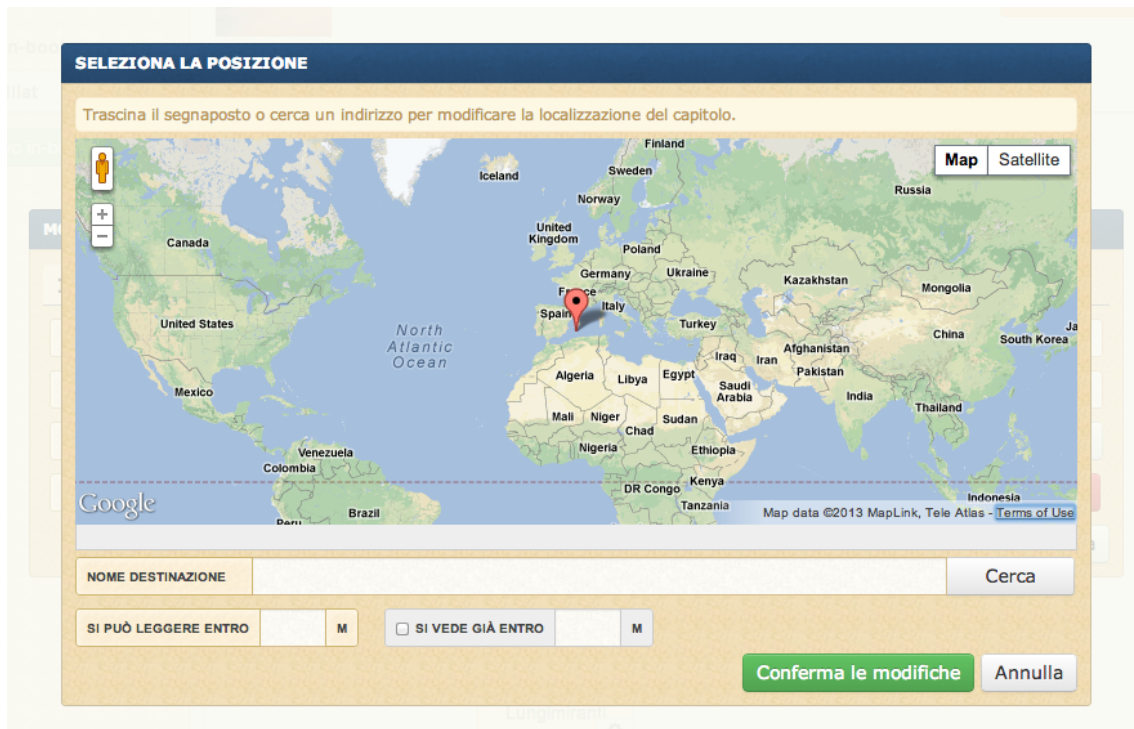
SELEZIONA LA POSIZIONE

Trascina il segnaposto o cerca un indirizzo per modificare la localizzazione del capitolo.

Map | Satellite

Finland
Iceland
Sweden
Norway
Russia
United Kingdom
Canada
Poland
Germany
Ukraine
Kazakhstan
France
Mongolia
Spain
Italy
United States
Turkey
North Atlantic Ocean
China
South Korea
Afghanistan
Iraq
Iran
Algeria
Libya
Egypt
Pakistan
Saudi Arabia
Mexico
India
Mali
Niger
Sudan
Thailand
Chad
Venezuela
Nigeria
Ethiopia
Colombia
DR Congo
Kenya
Indonesia
Tanzania
Brazil
Peru

Google
Map data ©2013 MapLink, Tele Atlas - Terms of Use

NOME DESTINAZIONE
Cerca

SI PUÒ LEGGERE ENTRO
M
SI VEDE GIÀ ENTRO
M

Conferma le modifiche
Annulla